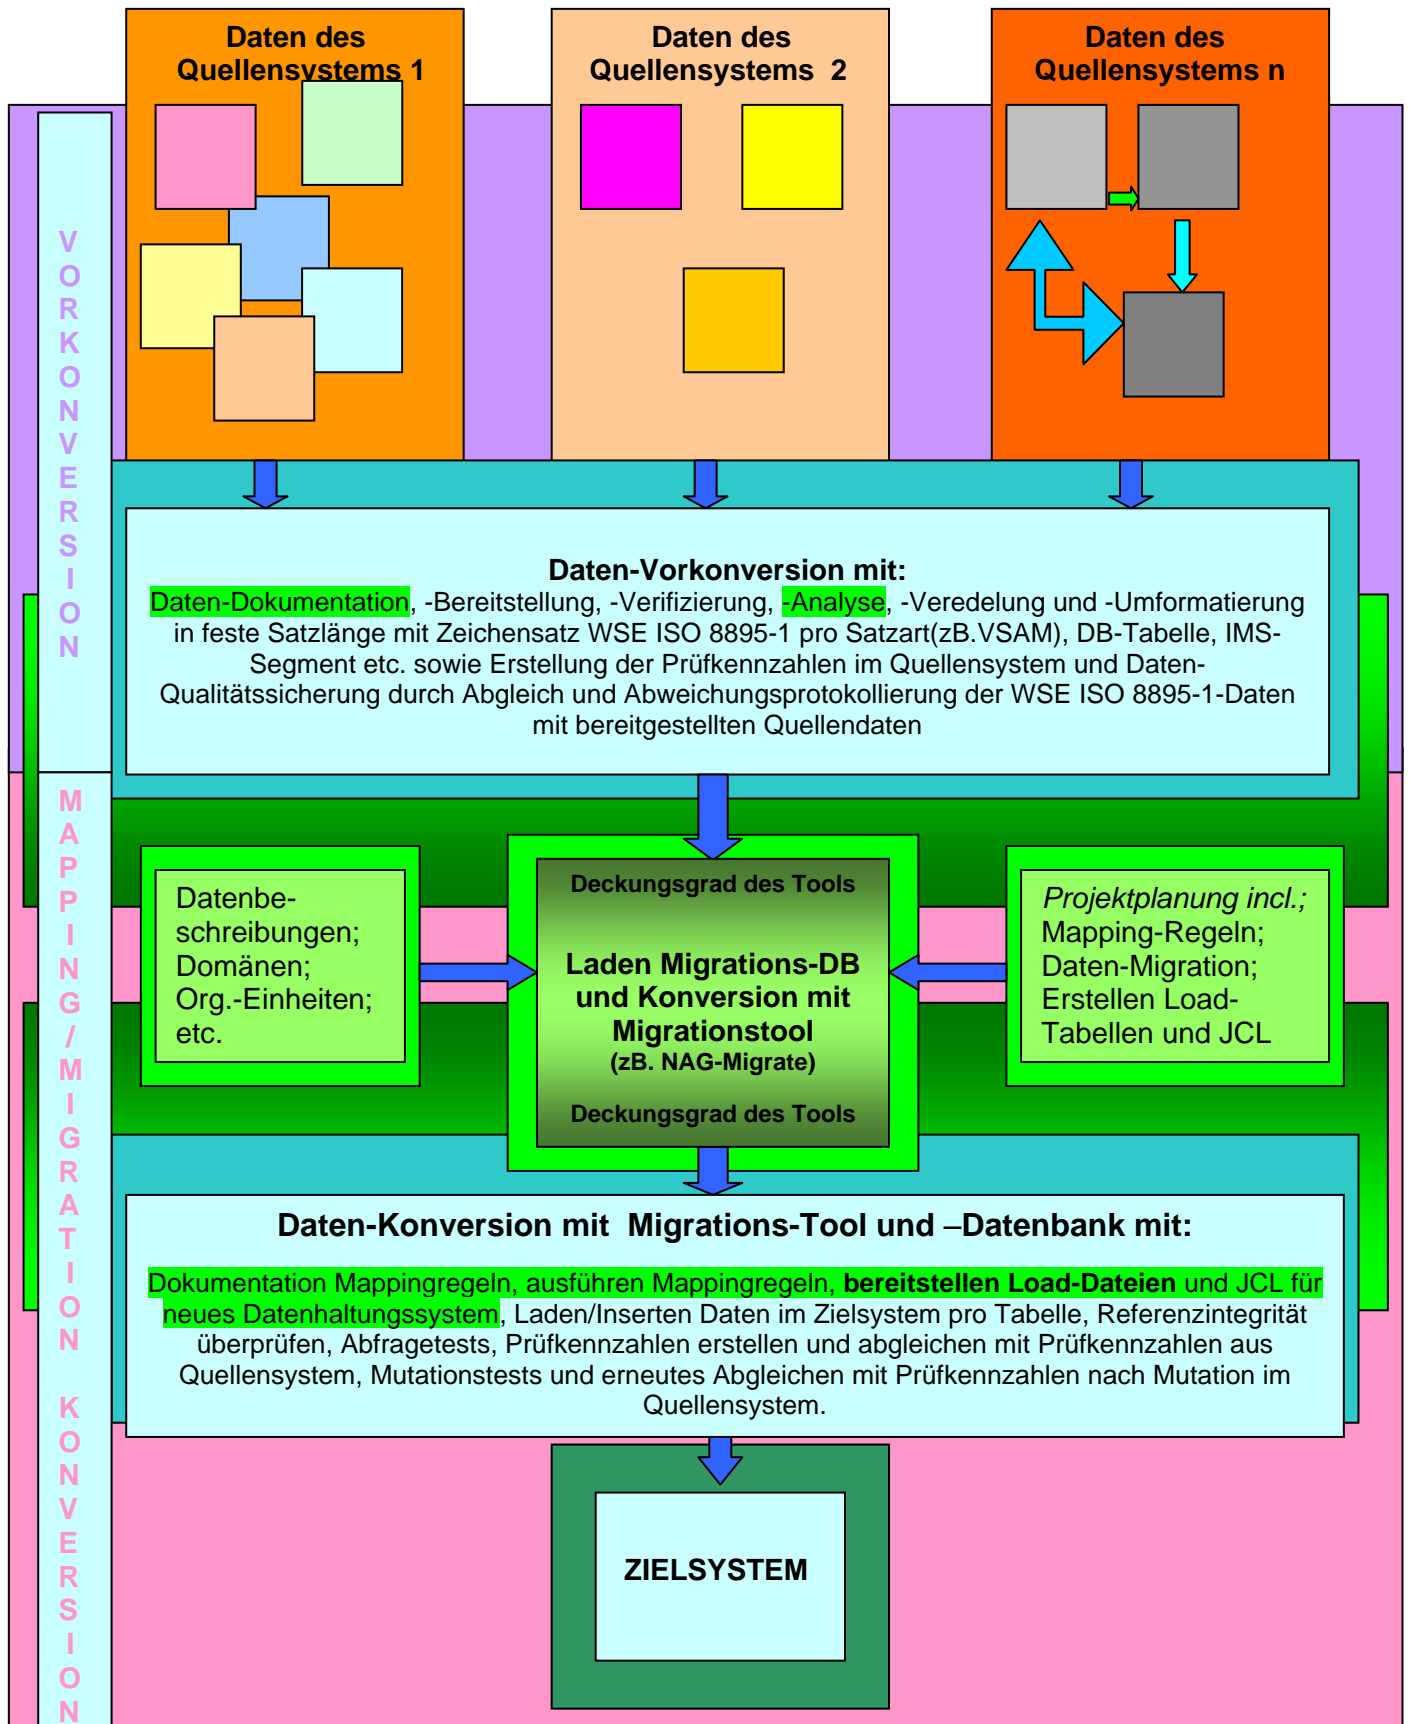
Daten des Quellensystems 1

Daten des Quellensystems 2

Daten des Quellensystems n

VORKONVERSION

Daten-Vorkonversion mit:
Daten-Dokumentation, -Bereitstellung, -Verifizierung, -Analyse, -Veredelung und -Umformatierung in feste Satzlänge mit Zeichensatz WSE ISO 8895-1 pro Satzart(zB.VSAM), DB-Tabelle, IMS-Segment etc. sowie Erstellung der Prüfkennzahlen im Quellensystem und Daten-Qualitätssicherung durch Abgleich und Abweichungsprotokollierung der WSE ISO 8895-1-Daten mit bereitgestellten Quellendaten

MAPPING/MIGRATION KONVERSION

Datenbeschreibungen; Domänen; Org.-Einheiten; etc.

Deckungsgrad des Tools

Laden Migrations-DB und Konversion mit Migrationstool
(zB. NAG-Migrate)

Deckungsgrad des Tools

Projektplanung incl.; Mapping-Regeln; Daten-Migration; Erstellen Load-Tabellen und JCL

Daten-Konversion mit Migrations-Tool und –Datenbank mit:

Dokumentation Mappingregeln, ausführen Mappingregeln, bereitstellen Load-Dateien und JCL für neues Datenhaltungssystem, Laden/Inserten Daten im Zielsystem pro Tabelle, Referenzintegrität überprüfen, Abfragetests, Prüfkennzahlen erstellen und abgleichen mit Prüfkennzahlen aus Quellensystem, Mutationstests und erneutes Abgleichen mit Prüfkennzahlen nach Mutation im Quellensystem.

ZIELSYSTEM